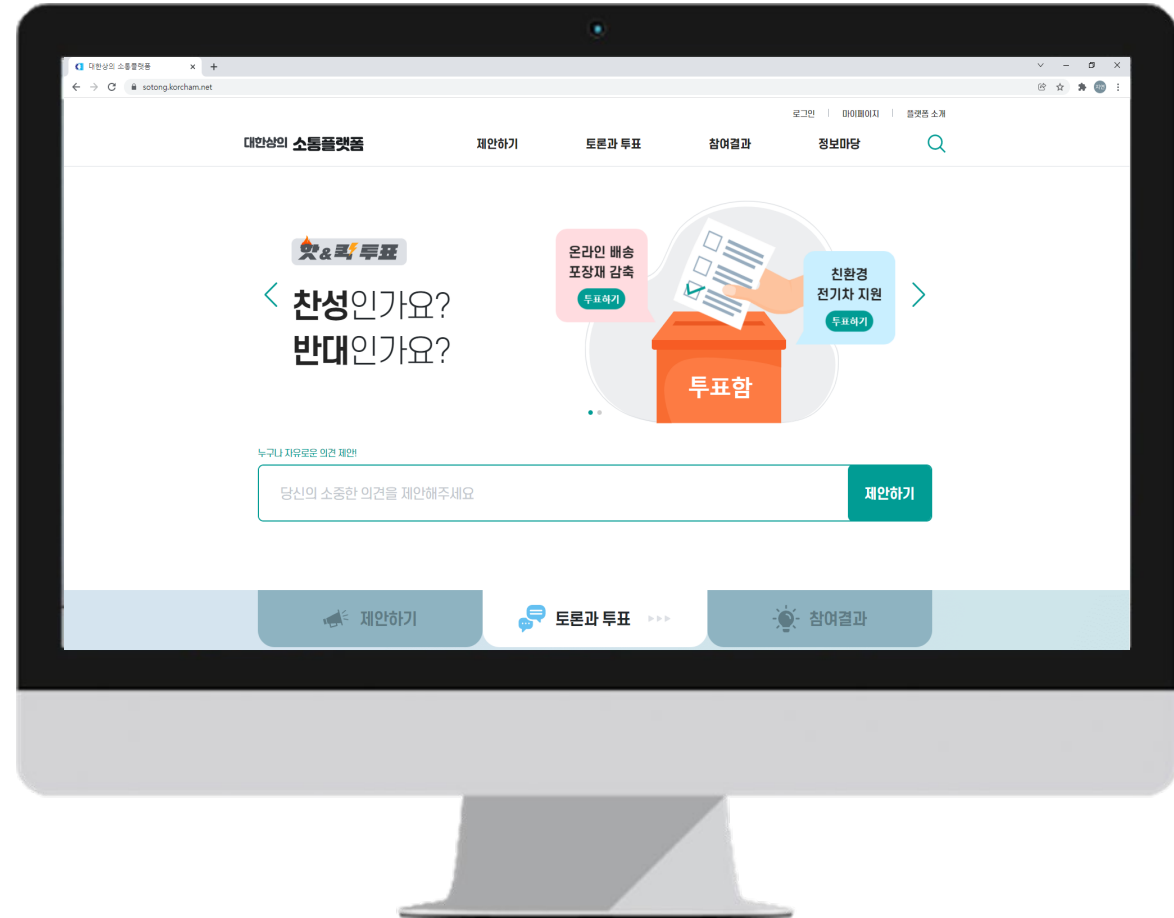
대한상의 소통플랫폼 ×
+

sotong.korcham.net

로그인 | 마이페이지 | 플랫폼 소개

대한상의 소통플랫폼

제안하기 토론과 투표 참여결과 정보마당

핫&픽 투표

찬성인가요?
반대인가요?

온라인 배송 포장재 감축
투표하기

친환경 전기차 지원
투표하기

투표함

누구나 자유로운 의견 제안!

당신의 소중한 의견을 제안해주세요

제안하기

제안하기 토론과 투표 참여결과